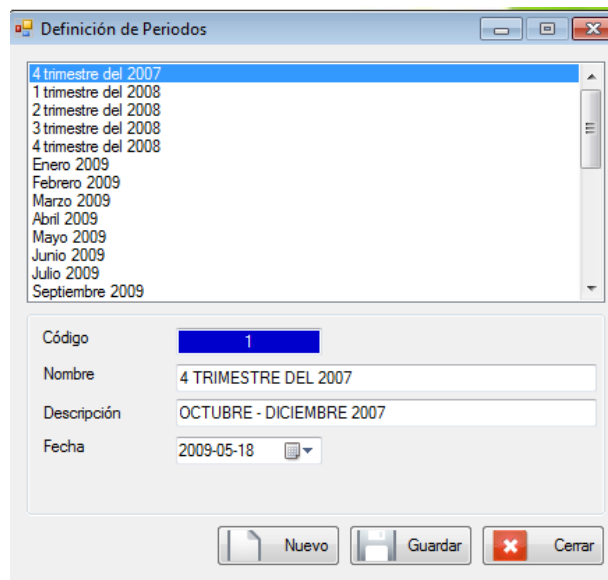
Definición de Periodos

4 trimestre del 2007
1 trimestre del 2008
2 trimestre del 2008
3 trimestre del 2008
4 trimestre del 2008
Enero 2009
Febrero 2009
Marzo 2009
Abril 2009
Mayo 2009
Junio 2009
Julio 2009
Septiembre 2009

Código 1
Nombre 4 TRIMESTRE DEL 2007
Descripción OCTUBRE - DICIEMBRE 2007
Fecha 2009-05-18

Nuevo
Guardar
Cerrar